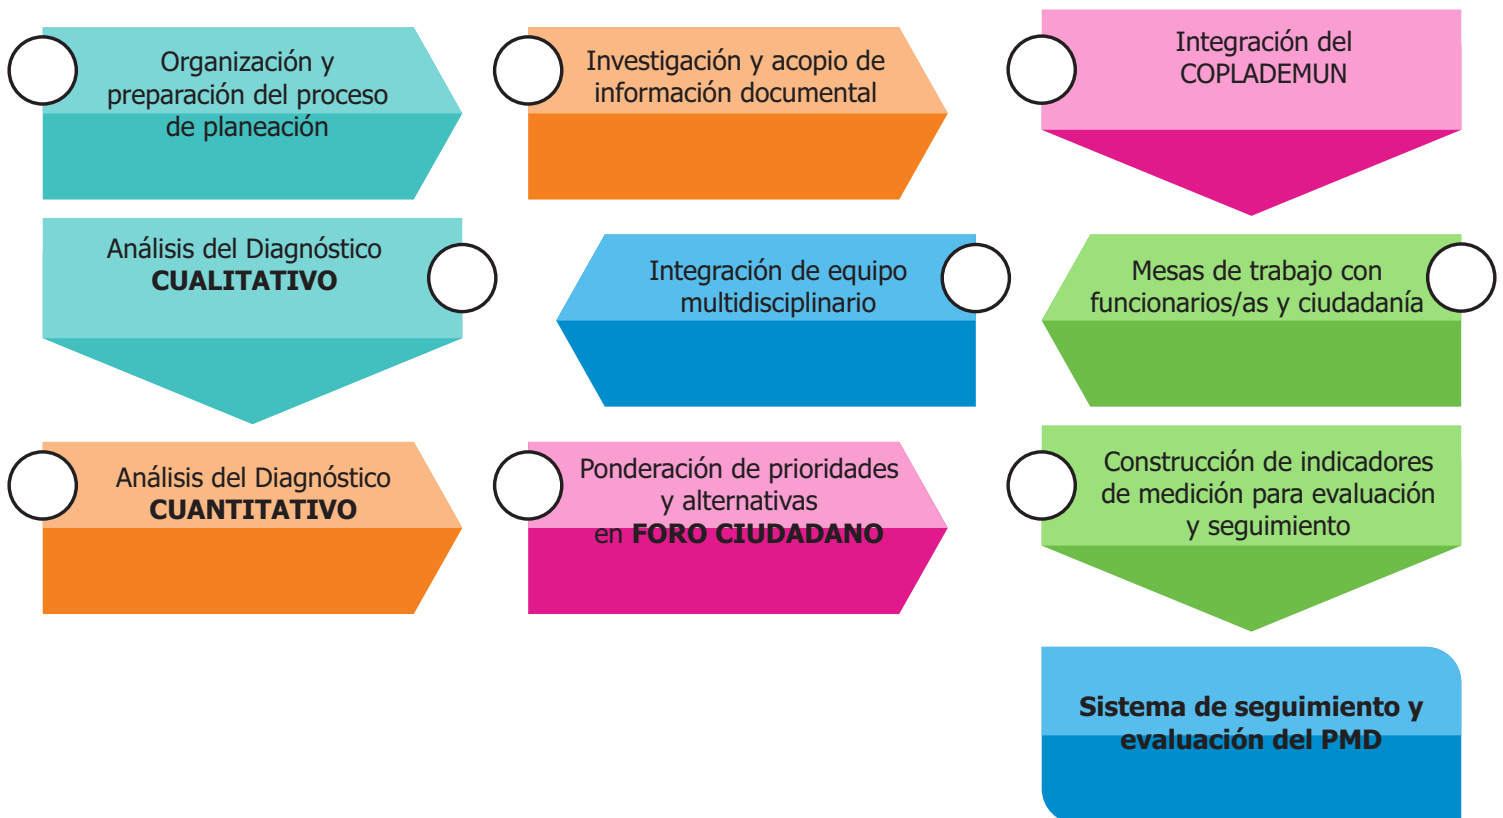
Organización y preparación del proceso de planeación

Investigación y acopio de información documental

Integración del COPLADEMUN

Análisis del Diagnóstico **CUALITATIVO**

Integración de equipo multidisciplinario

Mesas de trabajo con funcionarios/as y ciudadanía

Análisis del Diagnóstico **CUANTITATIVO**

Ponderación de prioridades y alternativas en **FORO CIUDADANO**

Construcción de indicadores de medición para evaluación y seguimiento

**Sistema de seguimiento y evaluación del PMD**